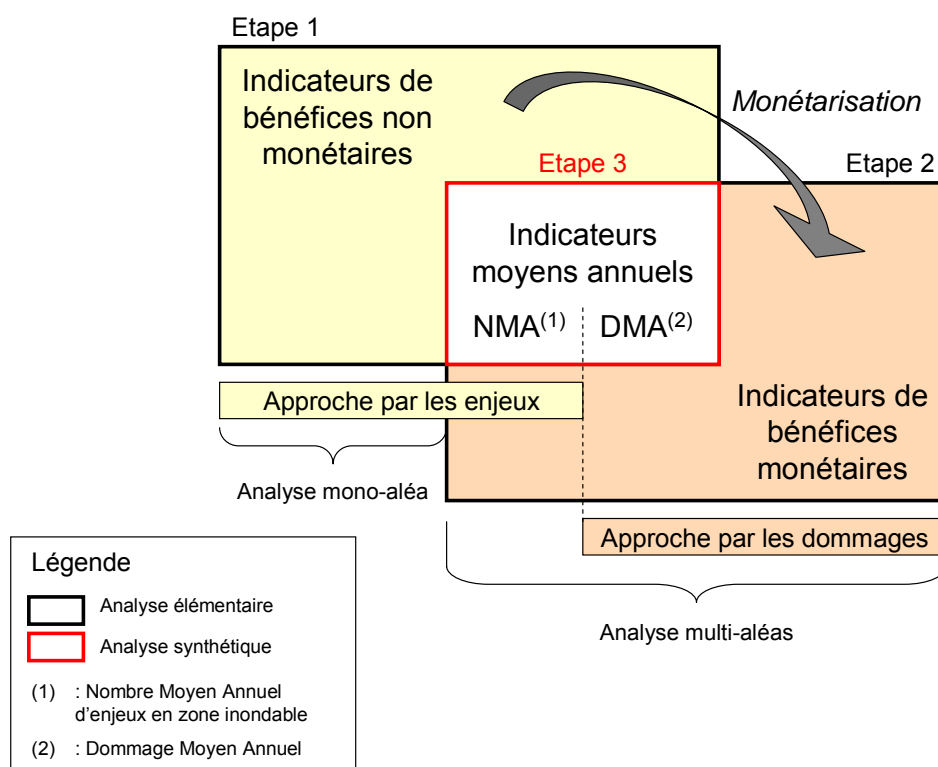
Etape 1

Indicateurs de bénéfices non monétaires

Monétarisation

Etape 3

Etape 2

Indicateurs moyens annuels

NMA$^{(1)}$ DMA$^{(2)}$

Approche par les enjeux

Indicateurs de bénéfices monétaires

Analyse mono-aléa

Approche par les dommages

Légende

Analyse élémentaire

Analyse synthétique

(1) : Nombre Moyen Annuel d'enjeux en zone inondable

(2) : Dommage Moyen Annuel

Analyse multi-aléas